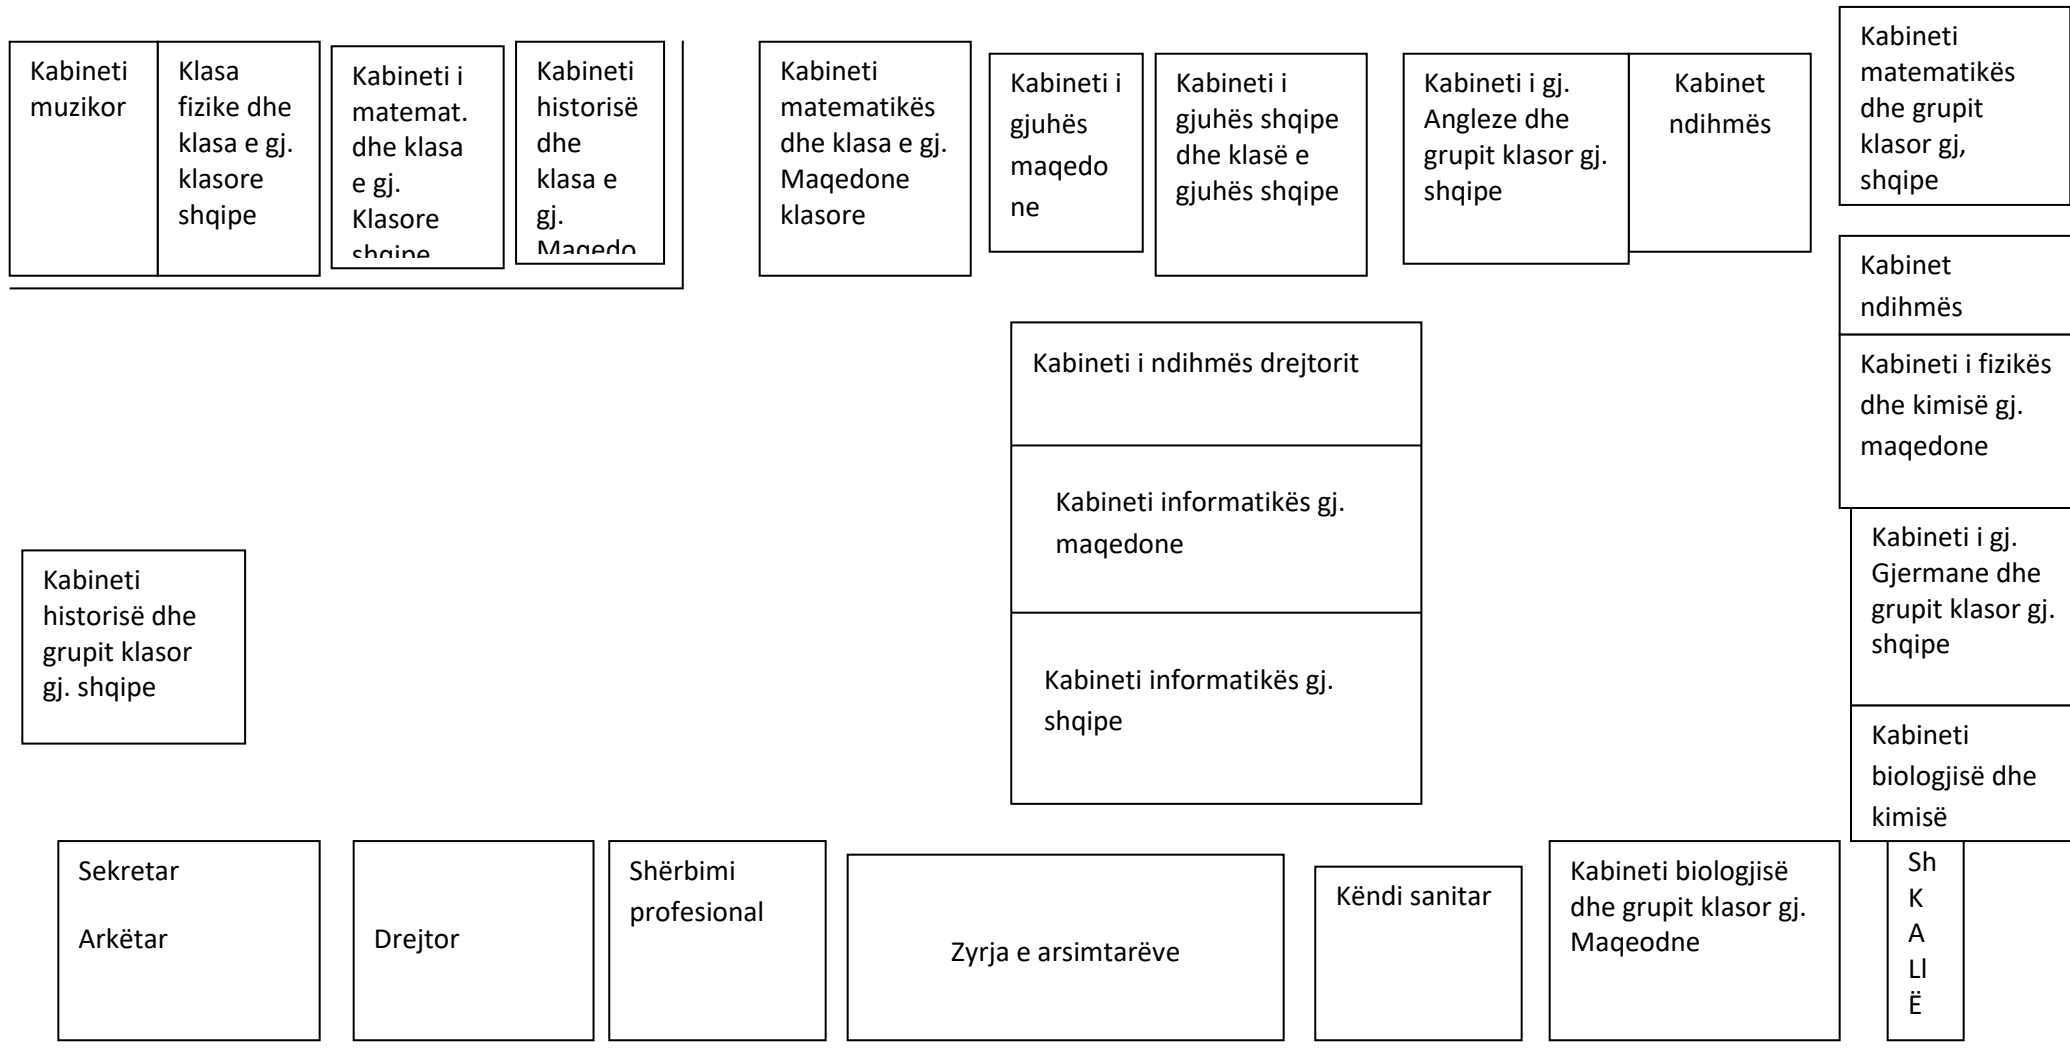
Kabineti muzikor

Klasa fizike dhe klasa e gj. klasore shqipe

Kabineti i matemat. dhe klasa e gj. Klasore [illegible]

Kabineti historisë dhe klasa e gj. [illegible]

Kabineti matematikës dhe klasa e gj. Maqedone klasore

Kabineti i gjuhës maqedo ne

Kabineti i gjuhës shqipe dhe klasë e gjuhës shqipe

Kabineti i gj. Angleze dhe grupit klasor gj. shqipe

Kabinet ndihmës

Kabineti matematikës dhe grupit klasor gj, shqipe

Kabinet ndihmës

Kabineti i fizikës dhe kimisë gj. maqedone

Kabineti i ndihmës drejtorit

Kabineti informatikës gj. maqedone

Kabineti informatikës gj. shqipe

Kabineti historisë dhe grupit klasor gj. shqipe

Kabineti i gj. Gjermane dhe grupit klasor gj. shqipe

Kabineti biologjisë dhe kimisë

Sekretar

Arkëtar

Drejtor

Shërbimi profesional

Zyrja e arsimtarëve

Këndi sanitar

Kabineti biologjisë dhe grupit klasor gj. Maqeodne

Sh K A Ll Ë